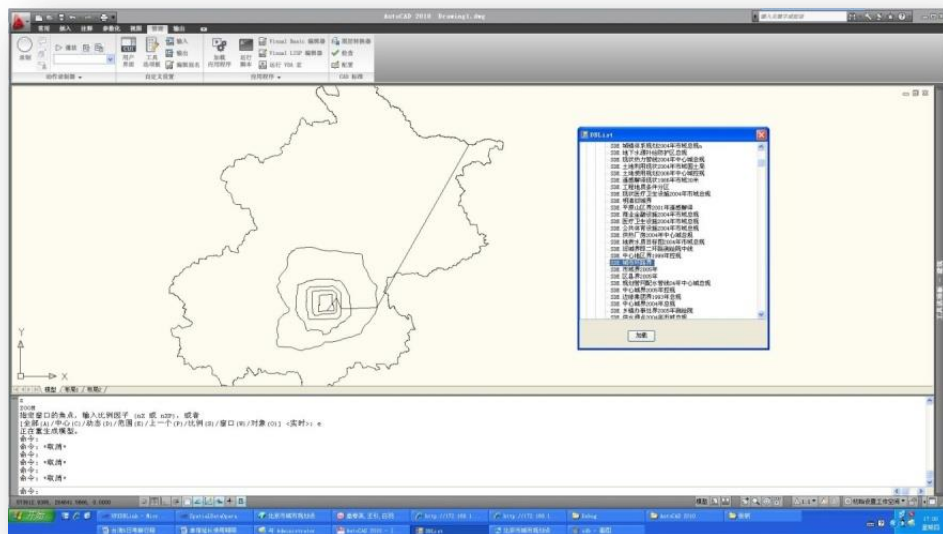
AutoCAD 2010 Drawing1.dwg

常用 插入 注释 参数化 视图 管理 输出

动作录制器 自定义设置 应用程序 CAD 标准

SDEList

加载

Y
X

模型 布局1 布局2

指定窗口的角点，输入比例因子 (nX 或 nXP)，或者
[全部(A)/中心(C)/动态(D)/范围(E)/上一个(P)/比例(S)/窗口(W)/对象(O)] <实时>: e
正在重生成模型。
命令:
命令:
命令: *取消*
命令:
命令: *取消*
命令:
命令: *取消*

命令:

开始